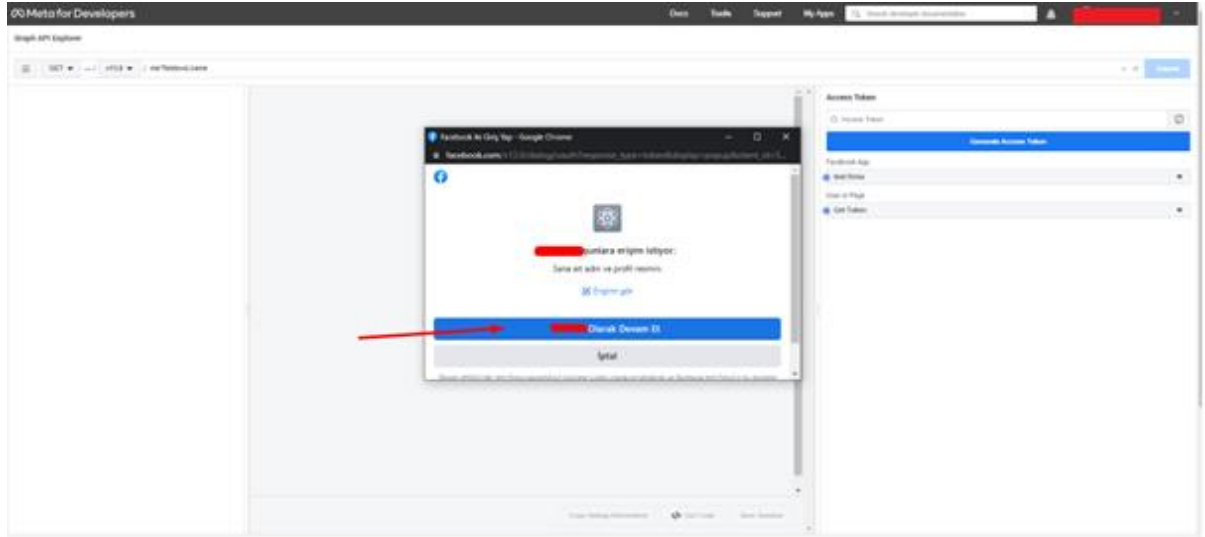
Meta for Developers
Docs Tools Support My Apps
Search developer documentation

Graph API Explorer

GET ▾ v15.0 ▾ me?fields=id,name

Submit

Access Token
Access Token
Generate Access Token
Facebook App
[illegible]
User or Page
Get Token

Facebook ile Giriş Yap - Google Chrome
facebook.com/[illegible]

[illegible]şunlara erişim istiyor:
Sana ait adın ve profil resmin.
Erişimi gör
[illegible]Olarak Devam Et
İptal
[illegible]

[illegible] Get Code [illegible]